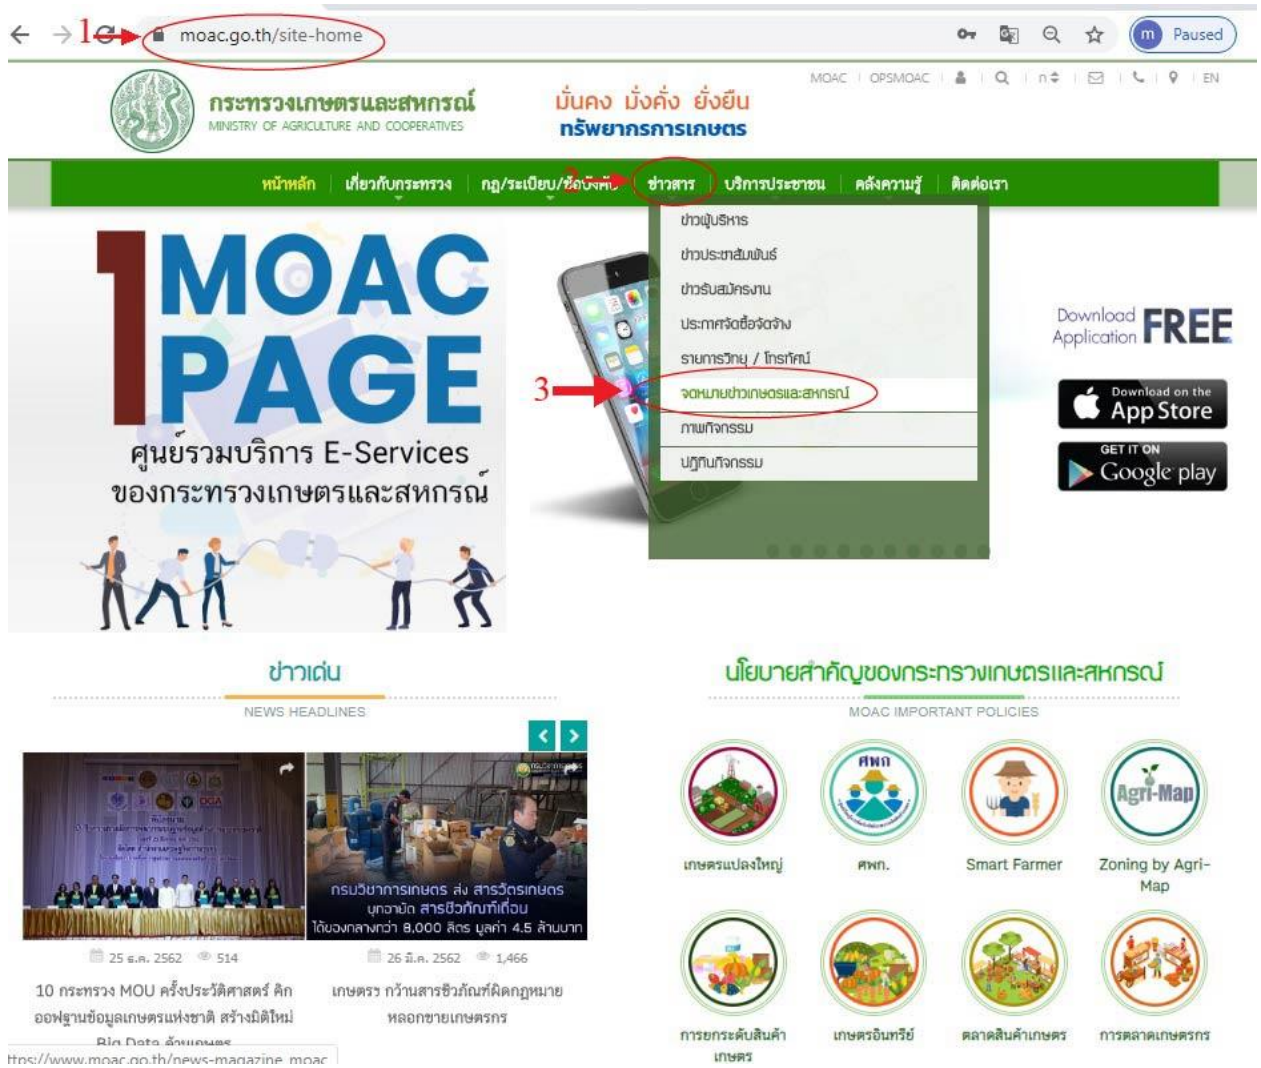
1 moac.go.th/site-home

Paused

กระทรวงเกษตรและสหกรณ์
MINISTRY OF AGRICULTURE AND COOPERATIVES

มั่นคง มั่งคั่ง ยั่งยืน
ทรัพยากรการเกษตร

MOAC | OPSMOAC | ก | EN

หน้าหลัก | เกี่ยวกับกระทรวง | กฎ/ระเบียบ/ข้อบังคับ | 2 ข่าวสาร | บริการประชาชน | คลังความรู้ | ติดต่อเรา

ข่าวผู้บริหาร
ข่าวประชาสัมพันธ์
ข่าวรับสมัครงาน
ประกาศจัดซื้อจัดจ้าง
รายการวิทยุ / โทรทัศน์
3 จดหมายข่าวเกษตรและสหกรณ์
ภาพกิจกรรม
ปฏิทินกิจกรรม

1 MOAC PAGE
ศูนย์รวมบริการ E-Services ของกระทรวงเกษตรและสหกรณ์

Download Application FREE
Download on the App Store
GET IT ON Google play

ข่าวเด่น
NEWS HEADLINES

กรมวิชาการเกษตร ส่ง สารวัตรเกษตร บุกจับ สารชีวภัณฑ์เถื่อน ได้ของกลางกว่า 8,000 ลิตร มูลค่า 4.5 ล้านบาท

25 ธ.ค. 2562 514
10 กระทรวง MOU ครั้งประวัติศาสตร์ ศึกออฟฐานข้อมูลเกษตรแห่งชาติ สร้างมิติใหม่ Big Data ด้านเกษตร

26 มี.ค. 2562 1,466
เกษตรฯ กว้านสารชีวภัณฑ์ผิดกฎหมาย หลอกขายเกษตรกร

นโยบายสำคัญของกระทรวงเกษตรและสหกรณ์
MOAC IMPORTANT POLICIES

เกษตรแปลงใหญ่
ศพก.
Smart Farmer
Zoning by Agri-Map
การยกระดับสินค้าเกษตร
เกษตรอินทรีย์
ตลาดสินค้าเกษตร
การตลาดเกษตรกร

ttps://www.moac.go.th/news-magazine_moac